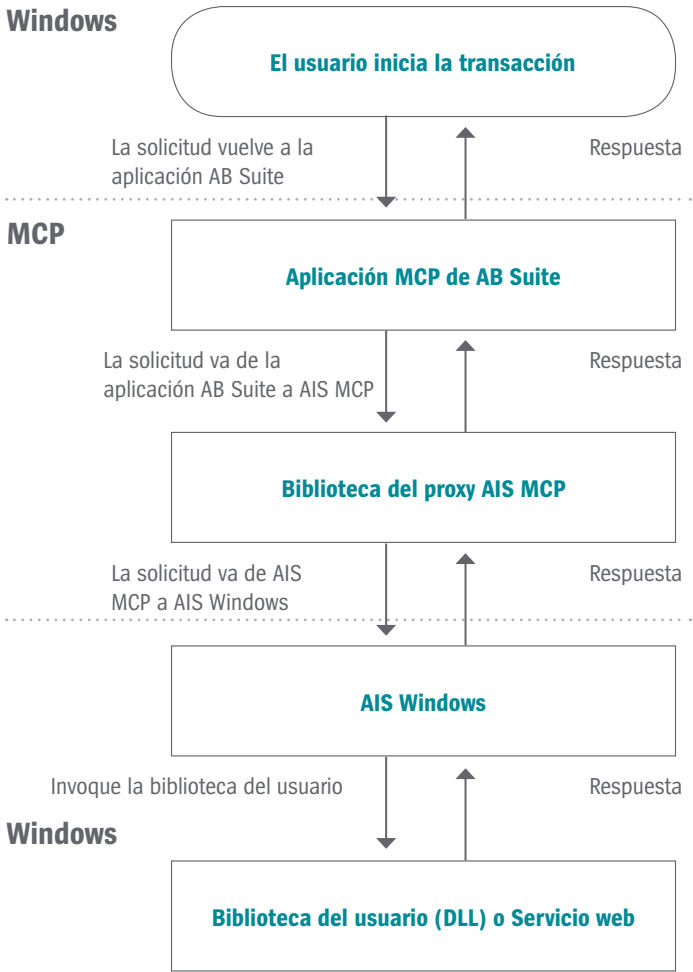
Windows

El usuario inicia la transacción

La solicitud vuelve a la aplicación AB Suite

Respuesta

MCP

Aplicación MCP de AB Suite

La solicitud va de la aplicación AB Suite a AIS MCP

Respuesta

Biblioteca del proxy AIS MCP

La solicitud va de AIS MCP a AIS Windows

Respuesta

AIS Windows

Invoque la biblioteca del usuario

Respuesta

Windows

Biblioteca del usuario (DLL) o Servicio web